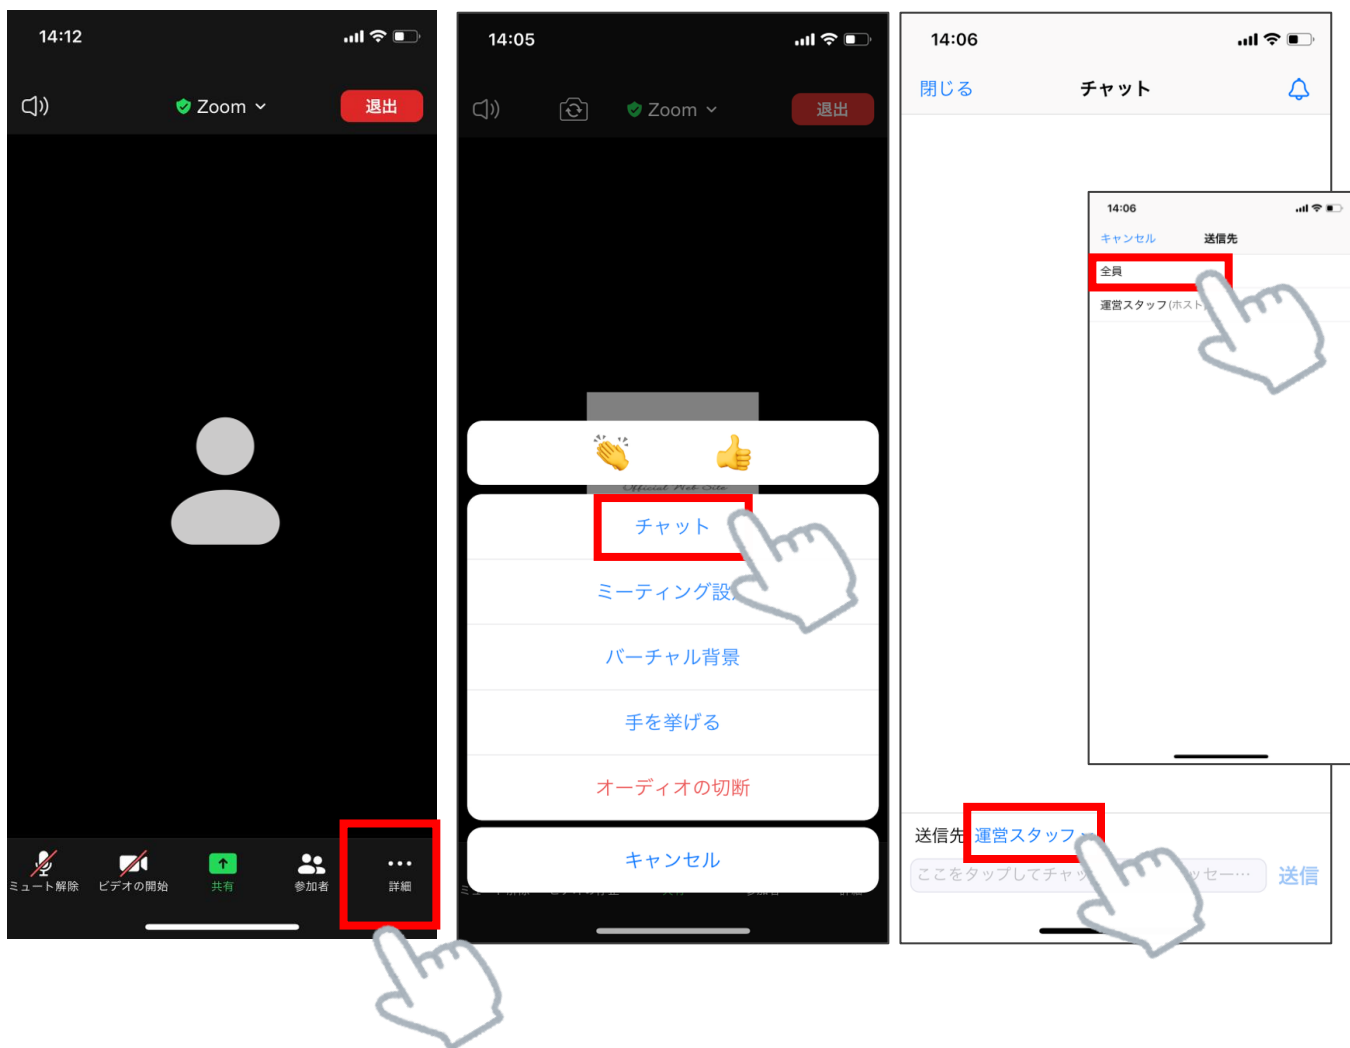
14:12

Zoom

退出

ミュート解除

ビデオの開始

共有

参加者

詳細

14:05

Zoom

退出

チャット

ミーティング設

バーチャル背景

手を挙げる

オーディオの切断

キャンセル

14:06

閉じる

チャット

14:06

キャンセル

送信先

全員

運営スタッフ(ホスト

送信先

運営スタッフ

ここをタップしてチャッ

ッセー…

送信